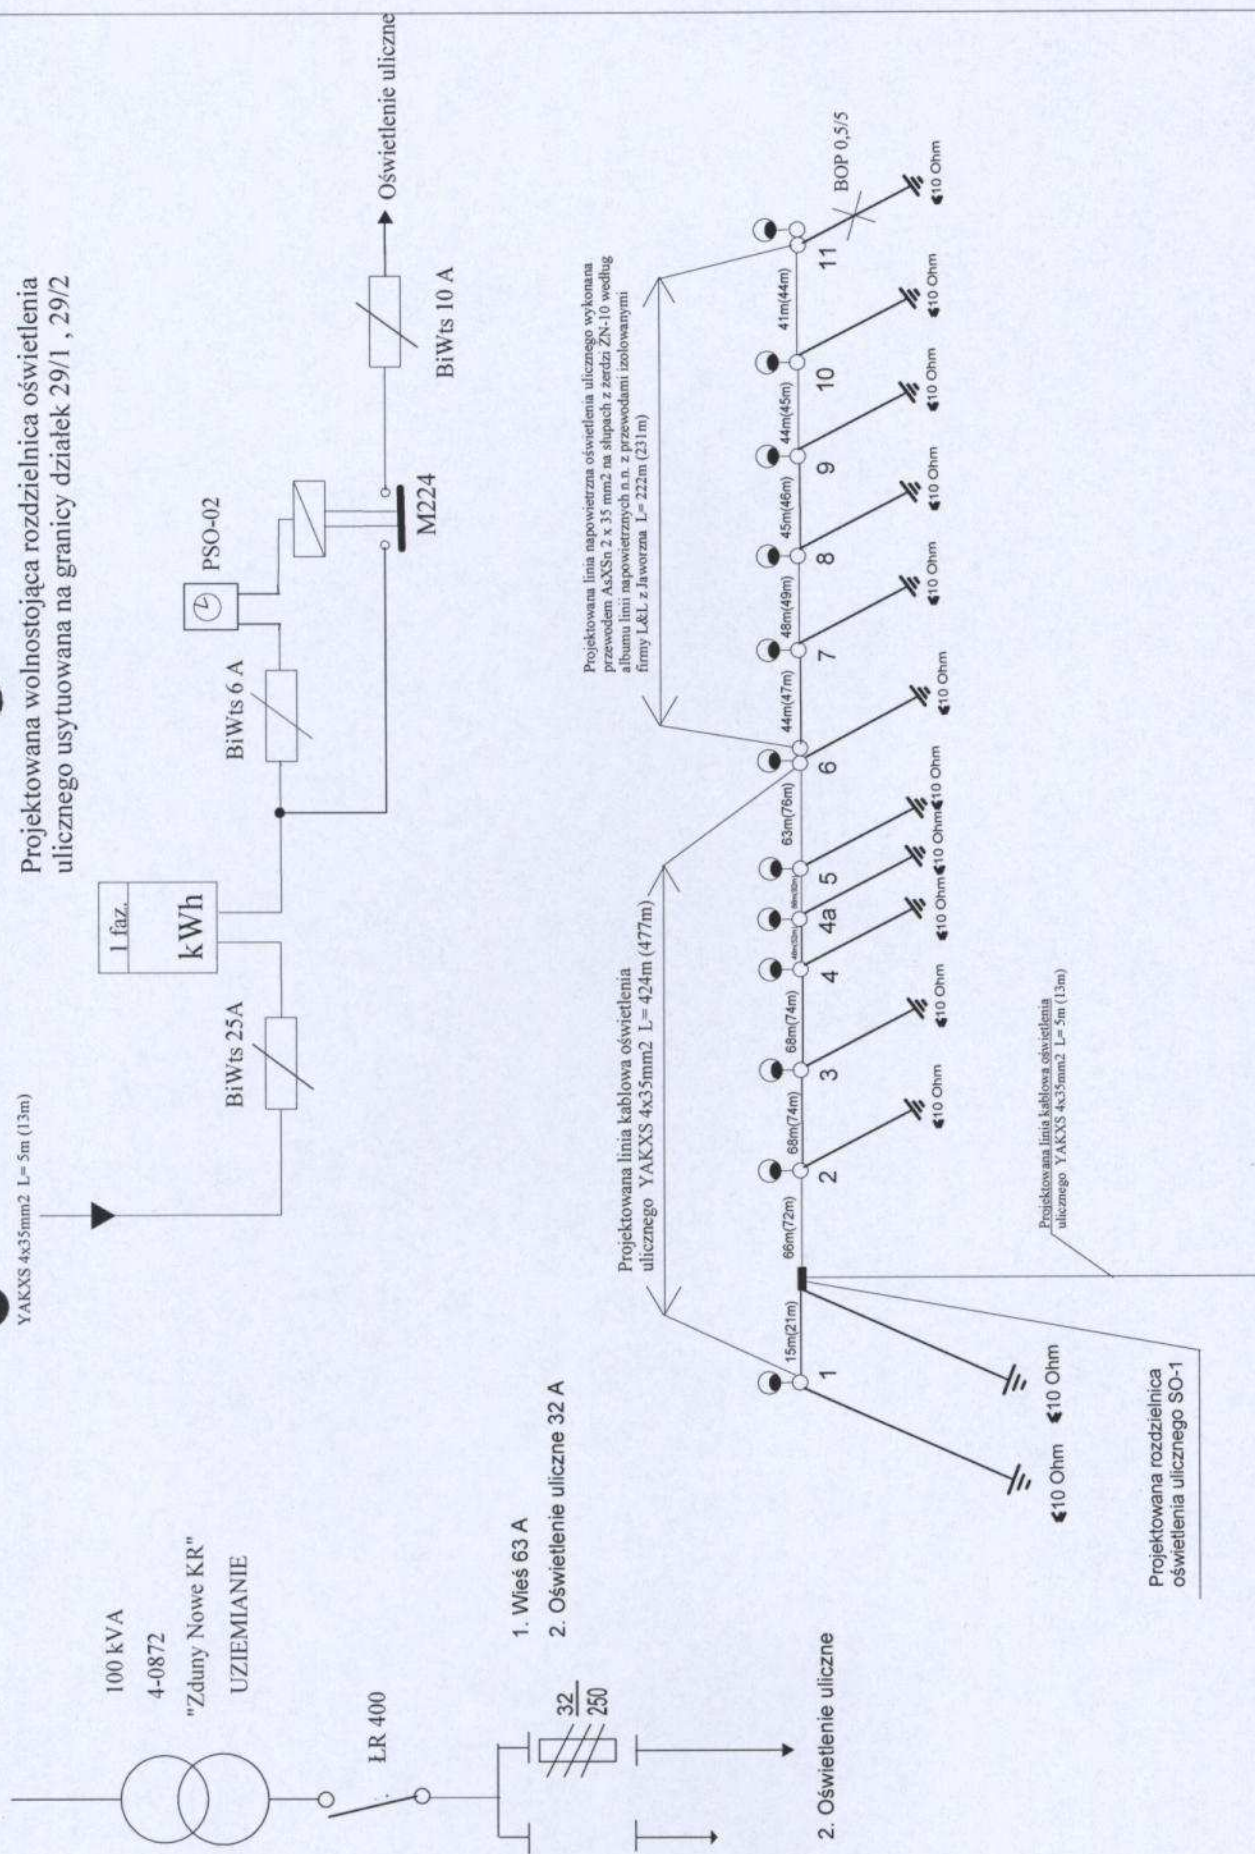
Projektowana wolnostojąca rozdzielnica oświetlenia ulicznego usytuowana na granicy działek 29/1 , 29/2

YAKXS 4x35mm2 L= 5m (13m)

Oświetlenie uliczne

BiWts 25A

1 faz.

kWh

BiWts 6 A

PSO-02

M224

BiWts 10 A

100 kVA
4-0872
"Zduny Nowe KR"
UZIEMIANIE

ŁR 400

1. Wieś 63 A
2. Oświetlenie uliczne 32 A

$\frac{32}{250}$

2. Oświetlenie uliczne

Projektowana linia kablowa oświetlenia ulicznego YAKXS 4x35mm2 L= 424m (477m)

Projektowana linia napowietrzna oświetlenia ulicznego wykonana przewodem AsXSn 2 x 35 mm2 na słupach z żerdzi ZN-10 według albumu linii napowietrznych n.n. z przewodami izolowanymi firmy L&L z Jaworzna L= 222m (231m)

15m(21m) 66m(72m) 68m(74m) 68m(74m) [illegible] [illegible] 63m(76m) 44m(47m) 48m(49m) 45m(46m) 44m(45m) 41m(44m)

1 2 3 4 4a 5 6 7 8 9 10 11

BOP 0,5/5

≤10 Ohm ≤10 Ohm ≤10 Ohm ≤10 Ohm ≤10 Ohm ≤10 Ohm ≤10 Ohm ≤10 Ohm ≤10 Ohm ≤10 Ohm ≤10 Ohm ≤10 Ohm ≤10 Ohm

Projektowana linia kablowa oświetlenia ulicznego YAKXS 4x35mm2 L= 5m (13m)

Projektowana rozdzielnica oświetlenia ulicznego SO-1